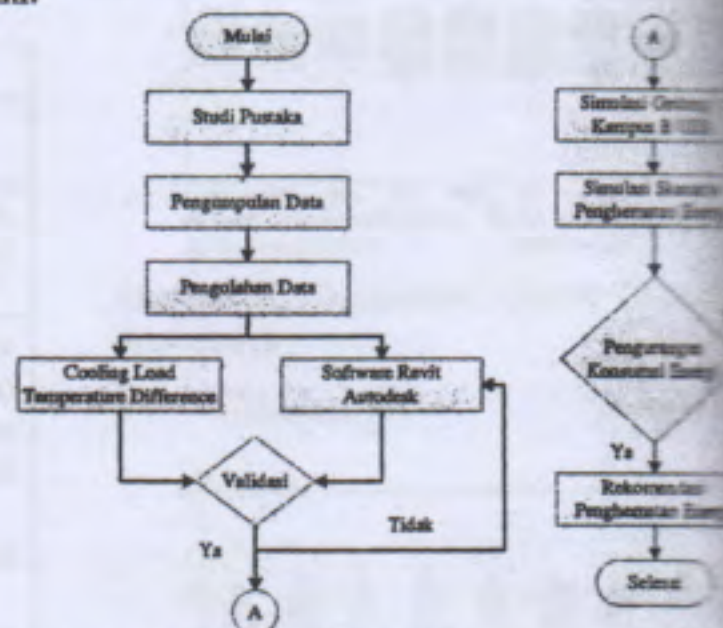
Mulai

Studi Pustaka

Pengumpulan Data

Pengolahan Data

Cooling Load Temperature Difference

Software Revit Autodesk

Validasi

Tidak

Ya

A

A

Simulasi Gedung Kampus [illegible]

Simulasi Skenario Penghematan Energi

Pengurangan Konsumsi Energi

Ya

Rekomendasi Penghematan Energi

Selesai